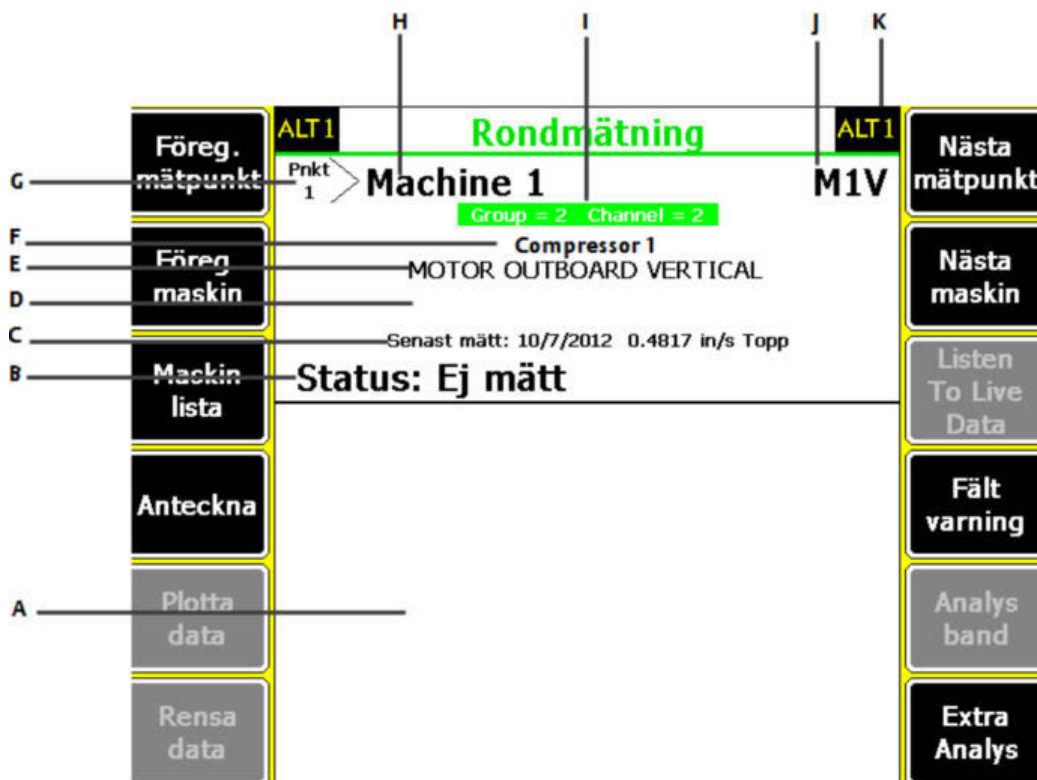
H I J K

ALT1 Rondmätning ALT1

Föreg. mätpunkt

G

Pnkt 1

Machine 1

M1V

Nästa mätpunkt

Group = 2 Channel = 2

F

Compressor 1

E

MOTOR OUTBOARD VERTICAL

Föreg maskin

D

Nästa maskin

C

Senast mätt: 10/7/2012 0.4817 in/s Topp

B

Maskin lista

Status: Ej mätt

Listen To Live Data

Anteckna

Fält varning

A

Plotta data

Analys band

Rensa data

Extra Analys